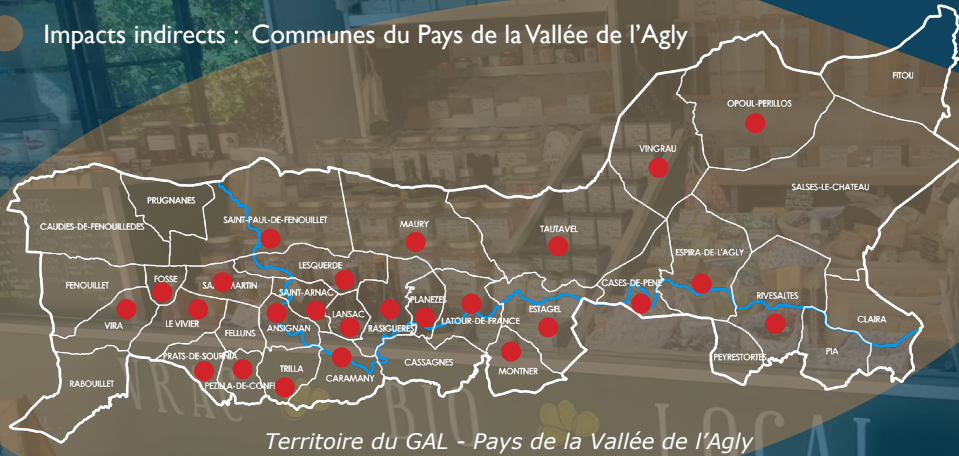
Impacts indirects : Communes du Pays de la Vallée de l'Agly

FITOU

OPOUL-PERILLOS

VINGRAU

SALSES-LE-CHATEAU

PRUGNANES

CAUDIES-DE-FENOUILLEDES

SAINT-PAUL-DE-FENOUILLET

MAURY

TAUTAVEL

ESPIRA-DE-L'AGLY

LESQUERDE

FENOUILLET

FOSSE

SAINT-MARTIN

SAINT-ARNAC

PLANEZES

CASES-DE-PENE

RIVESALTES

VIRA

LE VIVIER

ANSIGNAN

LANSAC

RASIGUERES

LATOUR-DE-FRANCE

ESTAGEL

CLAIRA

FELLUNS

PRATS-DE-SOURNIA

CASSAGNES

PEYRESTORTES

PIA

RABOUILLET

PEZILLA-DE-CONFI

TRILLA

CARAMANY

MONTNER

Territoire du GAL - Pays de la Vallée de l'Agly